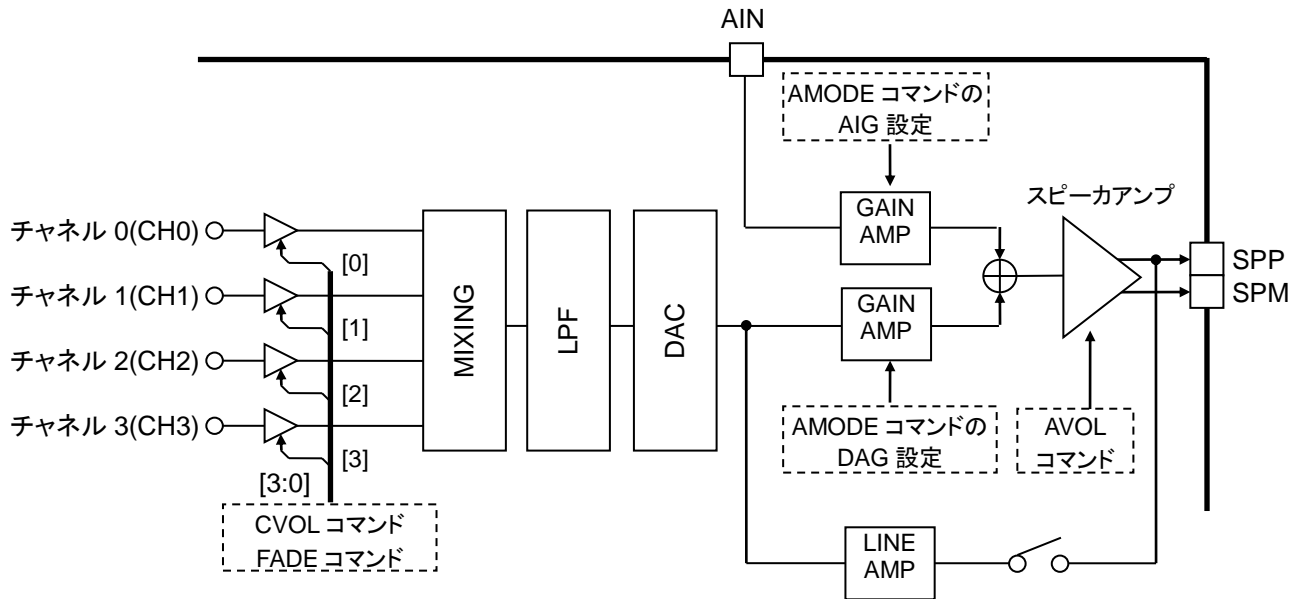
AIN

AMODE コマンドの AIG 設定

スピーカアンプ

チャネル 0(CH0)
チャネル 1(CH1)
チャネル 2(CH2)
チャネル 3(CH3)

[0]
[1]
[2]
[3]
[3:0]

MIXING

LPF

DAC

GAIN AMP

GAIN AMP

SPP
SPM

AMODE コマンドの DAG 設定

AVOL コマンド

CVOL コマンド
FADE コマンド

LINE AMP